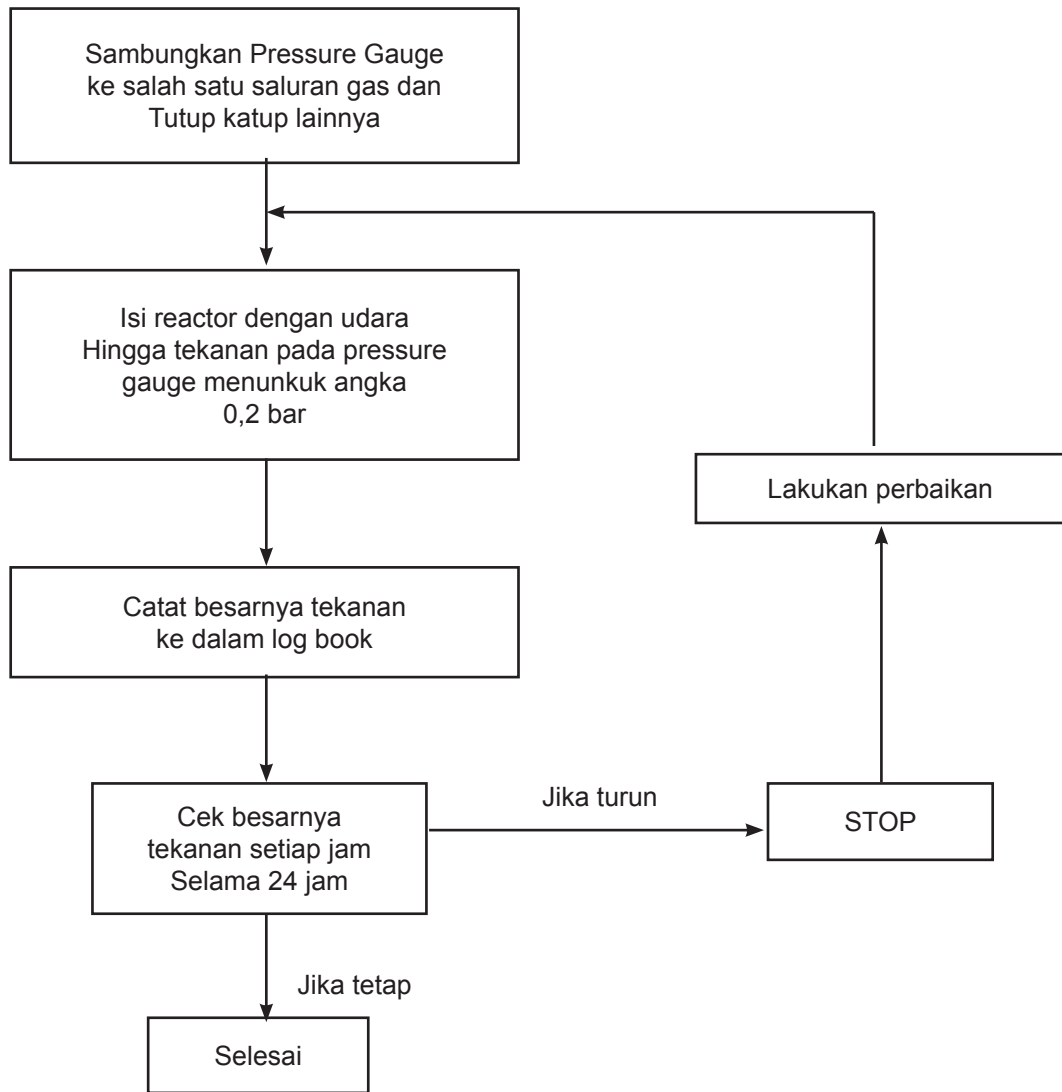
Sambungkan Pressure Gauge ke salah satu saluran gas dan Tutup katup lainnya

Isi reactor dengan udara Hingga tekanan pada pressure gauge menunkuk angka 0,2 bar

Lakukan perbaikan

Catat besarnya tekanan ke dalam log book

Cek besarnya tekanan setiap jam Selama 24 jam

Jika turun

STOP

Jika tetap

Selesai